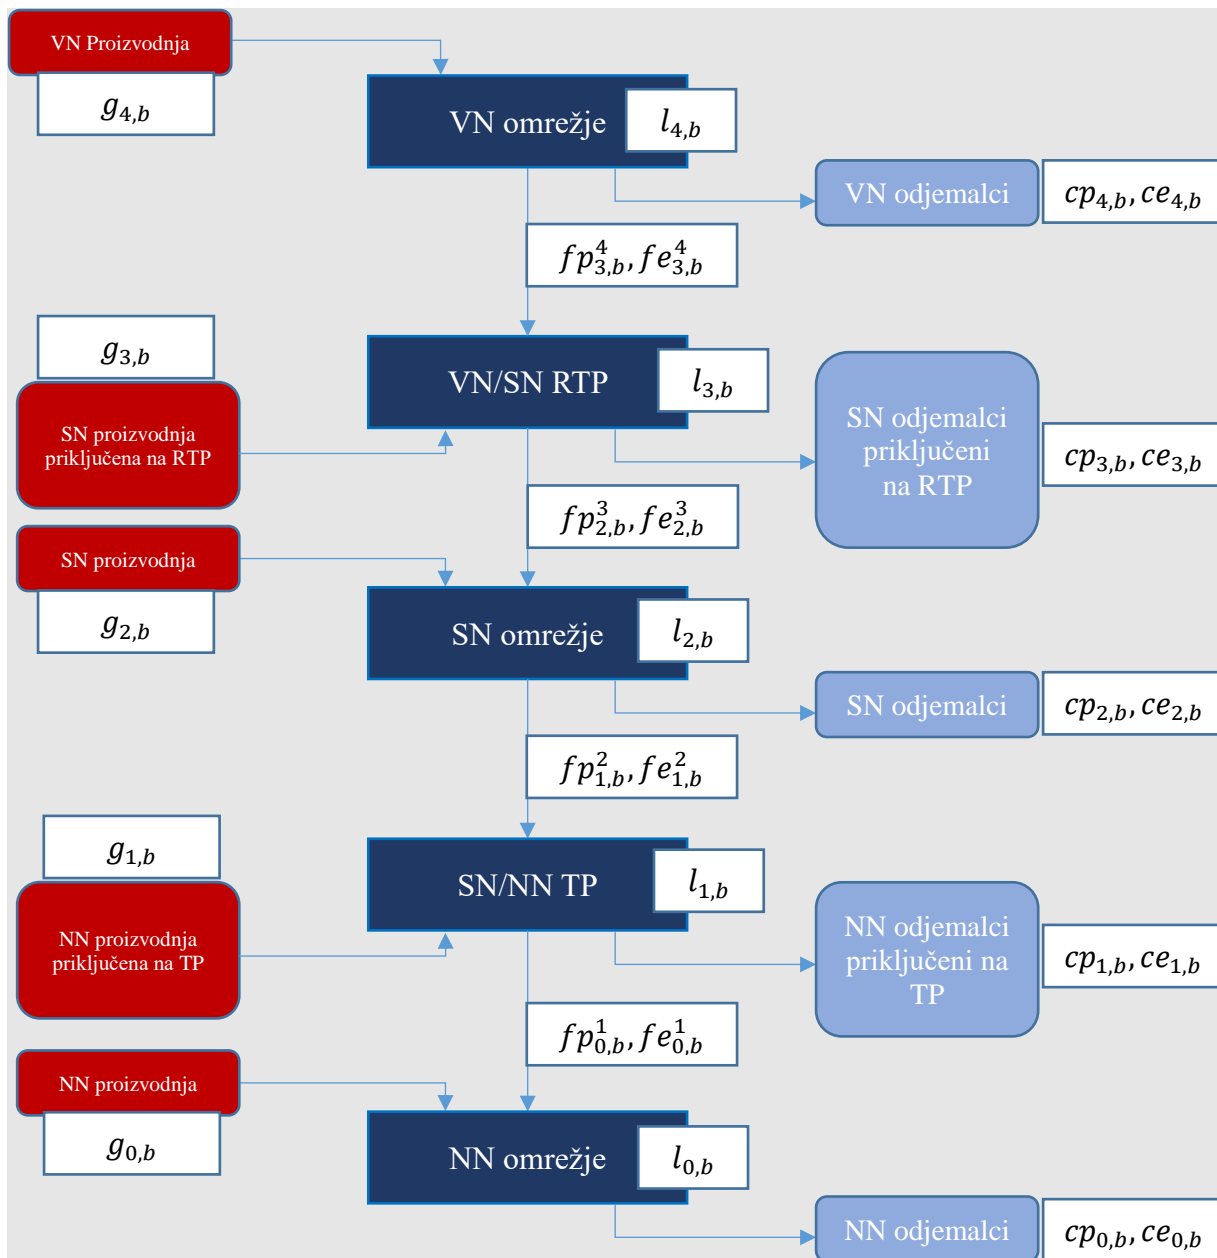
VN Proizvodnja

$g_{4,b}$

VN omrežje

$l_{4,b}$

VN odjemalci

$cp_{4,b}, ce_{4,b}$

$fp_{3,b}^{4}, fe_{3,b}^{4}$

$g_{3,b}$

SN proizvodnja priključena na RTP

VN/SN RTP

$l_{3,b}$

SN odjemalci priključeni na RTP

$cp_{3,b}, ce_{3,b}$

$fp_{2,b}^{3}, fe_{2,b}^{3}$

SN proizvodnja

$g_{2,b}$

SN omrežje

$l_{2,b}$

SN odjemalci

$cp_{2,b}, ce_{2,b}$

$fp_{1,b}^{2}, fe_{1,b}^{2}$

$g_{1,b}$

NN proizvodnja priključena na TP

SN/NN TP

$l_{1,b}$

NN odjemalci priključeni na TP

$cp_{1,b}, ce_{1,b}$

$fp_{0,b}^{1}, fe_{0,b}^{1}$

NN proizvodnja

$g_{0,b}$

NN omrežje

$l_{0,b}$

NN odjemalci

$cp_{0,b}, ce_{0,b}$